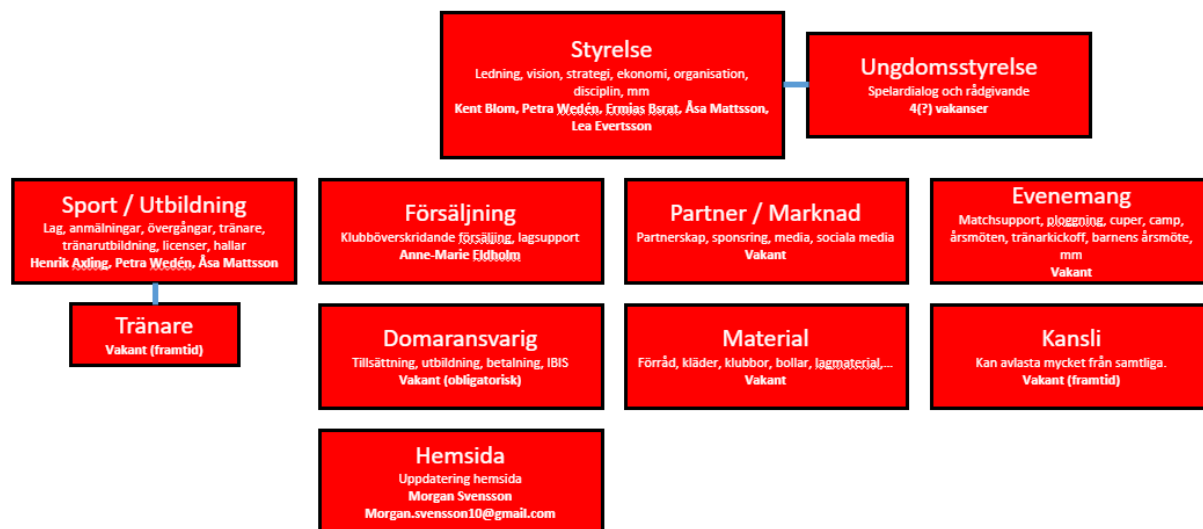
Styrelse
Ledning, vision, strategi, ekonomi, organisation, disciplin, mm
Kent Blom, Petra Wedén, Ermias Bsrat, Åsa Mattsson, Lea Evertsson

Ungdomsstyrelse
Spelardialog och rådgivande
4(?) vakanser

Sport / Utbildning
Lag, anmälningar, övergångar, tränare, tränarutbildning, licenser, hallar
Henrik Axling, Petra Wedén, Åsa Mattsson

Tränare
Vakant (framtid)

Försäljning
Klubböverskridande försäljning, lagsupport
Anne-Marie Eldholm

Partner / Marknad
Partnerskap, sponsring, media, sociala media
Vakant

Evenemang
Matchsupport, plogging, cuper, camp, årsmöten, tränarkickoff, barnens årsmöte, mm
Vakant

Domaransvarig
Tillsättning, utbildning, betalning, IBIS
Vakant (obligatorisk)

Material
Förråd, kläder, klubbor, bollar, lagmaterial,…
Vakant

Kansli
Kan avlasta mycket från samtliga.
Vakant (framtid)

Hemsida
Uppdatering hemsida
Morgan Svensson
Morgan.svensson10@gmail.com